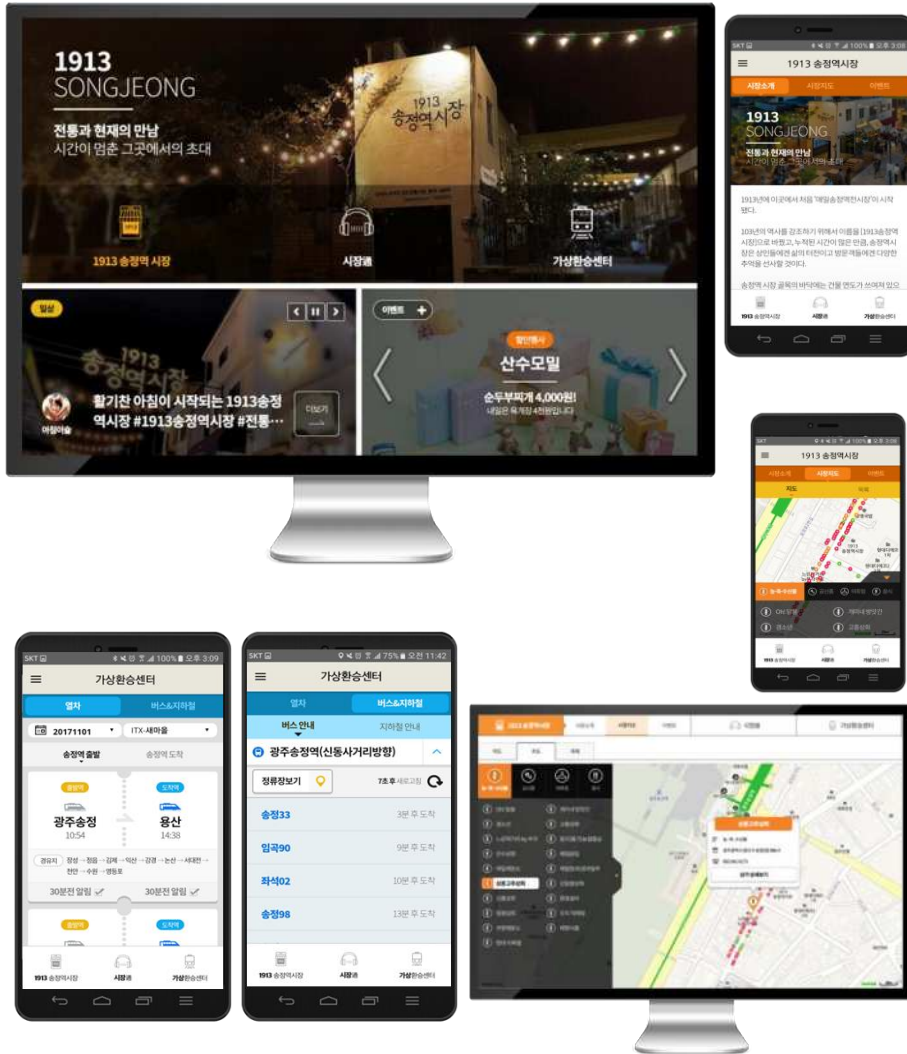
1913
SONGJEONG

전통과 현재의 만남
시간이 멈춘 그곳에서의 초대

1913 송정역시장

1913 송정역 시장

시장콜

가상환승센터

일상

활기찬 아침이 시작되는 1913송정역시장 #1913송정역시장 #전통…

더보기

이벤트

할인행사

산수모밀

순두부찌개 4,000원!
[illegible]

SKT

1913 송정역시장

시장소개

시장지도

이벤트

1913
SONGJEONG

전통과 현재의 만남
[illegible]

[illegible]

1913 송정역시장

시장콜

가상환승센터

SKT

1913 송정역시장

시장소개

시장지도

이벤트

1913 송정역시장

시장콜

가상환승센터

SKT

가상환승센터

열차

버스&지하철

20171101

ITX-새마을

송정역 출발

송정역 도착

출발역

도착역

광주송정

10:54

용산

14:38

경유지

30분전 알림

30분전 알림

출발역

도착역

1913 송정역시장

시장콜

가상환승센터

SKT

가상환승센터

열차

버스&지하철

버스안내

지하철 안내

광주송정역(신동사거리방향)

정류장보기

7초 후 새로고침

송정33

3분 후 도착

임곡90

9분 후 도착

좌석02

10분 후 도착

송정98

13분 후 도착

1913 송정역시장

시장콜

가상환승센터

1913 송정역시장

시장소개

시장지도

이벤트

시장콜

가상환승센터